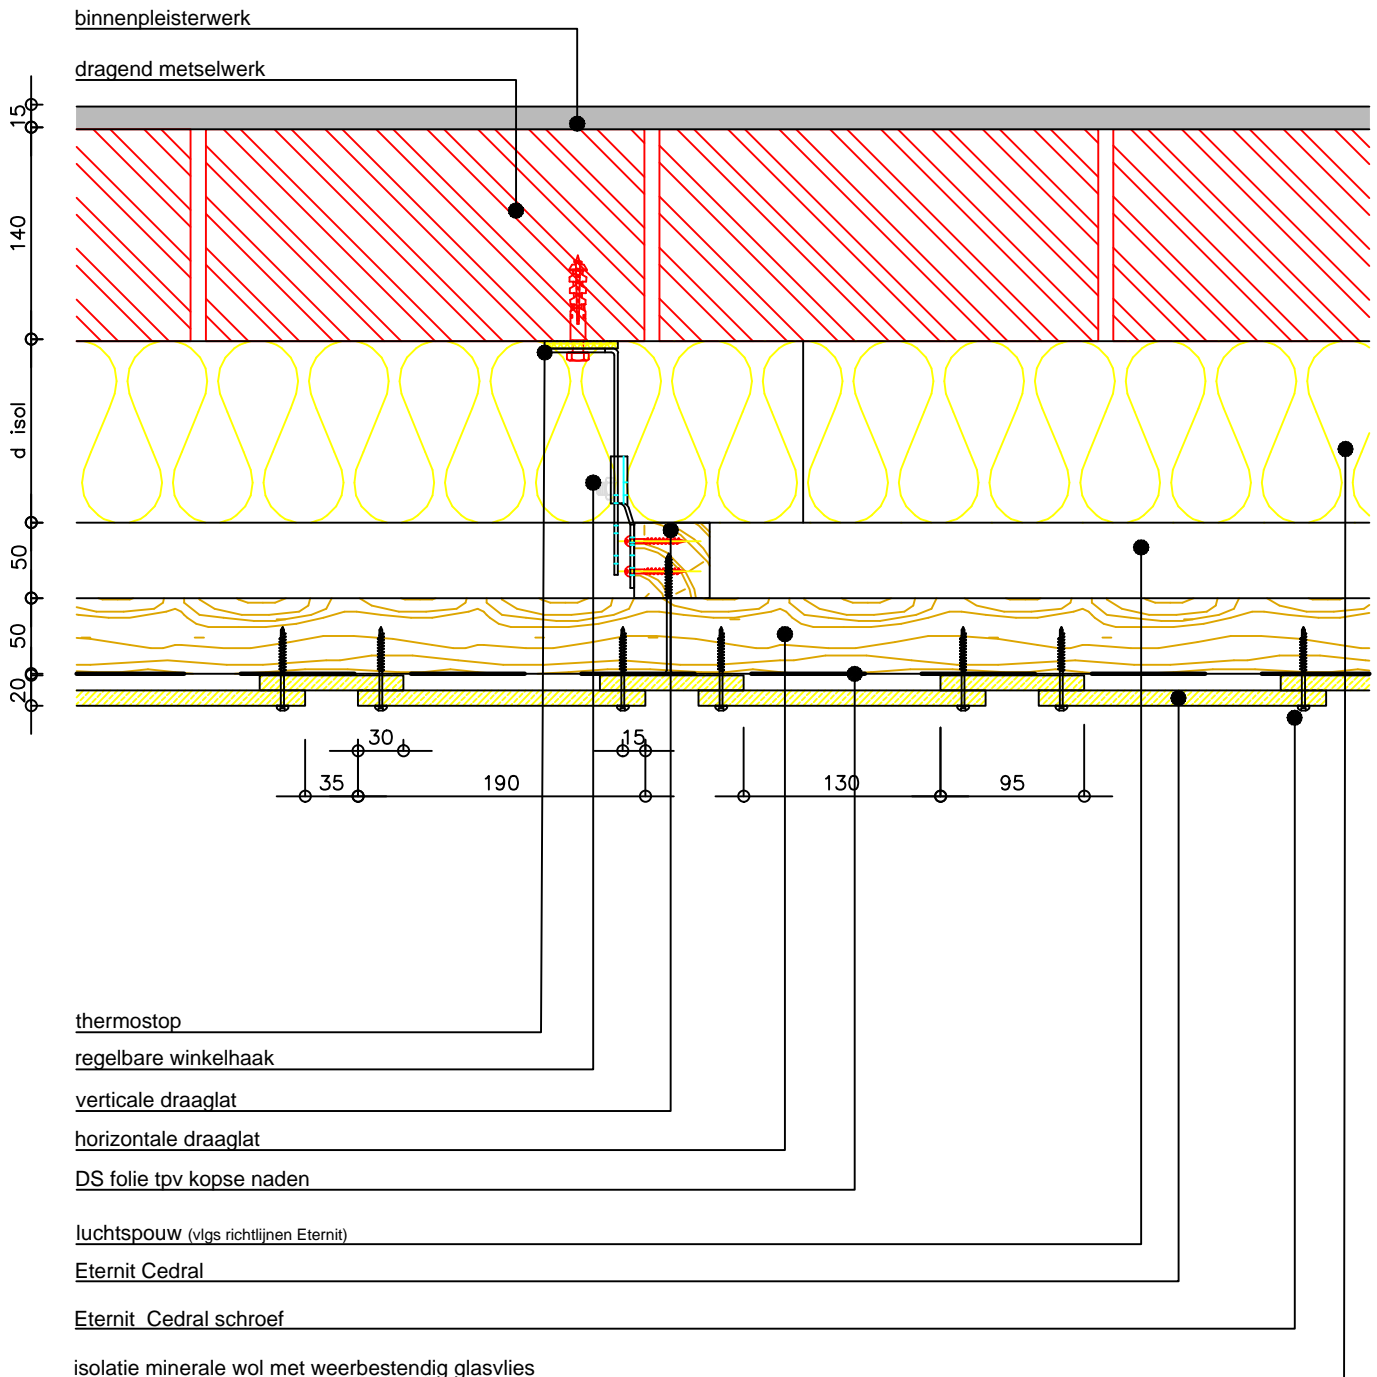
binnenpleisterwerk

dragend metselwerk

15

140

d isol

50

50

20

30

15

35

190

130

95

thermostop

regelbare winkelhaak

verticale draaglat

horizontale draaglat

DS folie tpv kopse naden

luchtspouw (vlgs richtlijnen Eternit)

Eternit Cedral

Eternit Cedral schroef

isolatie minerale wol met weerbestendig glasvlies